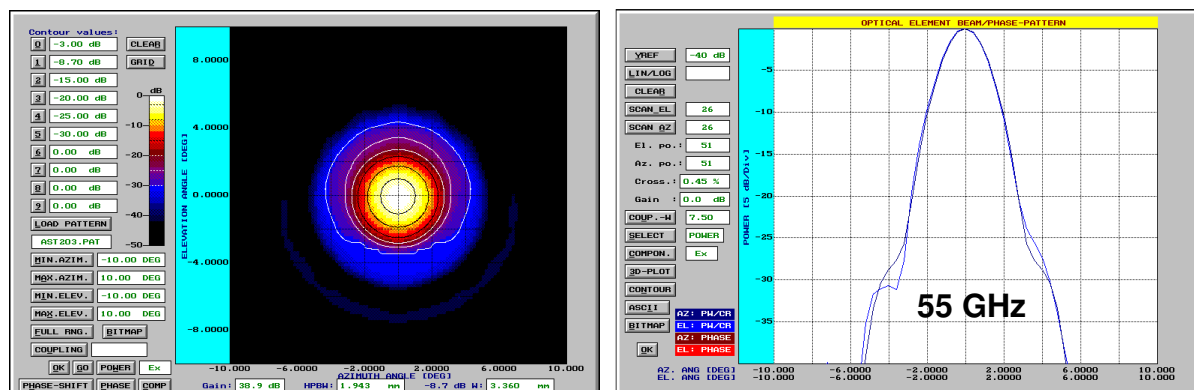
Contour values:
0 -3.00 dB CLEAR
1 -8.70 dB GRID
2 -15.00 dB
3 -20.00 dB
4 -25.00 dB
5 -30.00 dB
6 0.00 dB
7 0.00 dB
8 0.00 dB
9 0.00 dB
LOAD PATTERN
AST203.PAT
MIN.AZIM. -10.00 DEG
MAX.AZIM. 10.00 DEG
MIN.ELEV. -10.00 DEG
MAX.ELEV. 10.00 DEG
FULL RNG. BITMAP
COUPLING
OK GO POWER Ex
PHASE-SHIFT PHASE COMP

dB
0
-10
-20
-30
-40
-50

8.0000
4.0000
0.0000
-4.0000
-8.0000
ELEVATION ANGLE [DEG]
-10.000 -6.0000 -2.0000 2.0000 6.0000 10.000
AZIMUTH ANGLE [DEG]
Gain: 38.9 dB HPBW: 1.943 mm -8.7 dB W: 3.360 mm

OPTICAL ELEMENT BEAM/PHASE-PATTERN
YREF -40 dB
LIN/LOG
CLEAR
SCAN EL 26
SCAN AZ 26
El. po.: 51
Az. po.: 51
Cross.: 0.45 %
Gain : 0.0 dB
COUP.-W 7.50
SELECT POWER
COMPON. Ex
3D-PLOT
CONTOUR
ASCII
BITMAP
OK
AZ: PW/CR
EL: PW/CR
AZ: PHASE
EL: PHASE

-5
-10
-15
-20
-25
-30
-35
POWER [5 dB/Div]
55 GHz
AZ. ANG [DEG] -10.000 -6.0000 -2.0000 2.0000 6.0000 10.000
EL. ANG [DEG] -10.000 -6.0000 -2.0000 2.0000 6.0000 10.000